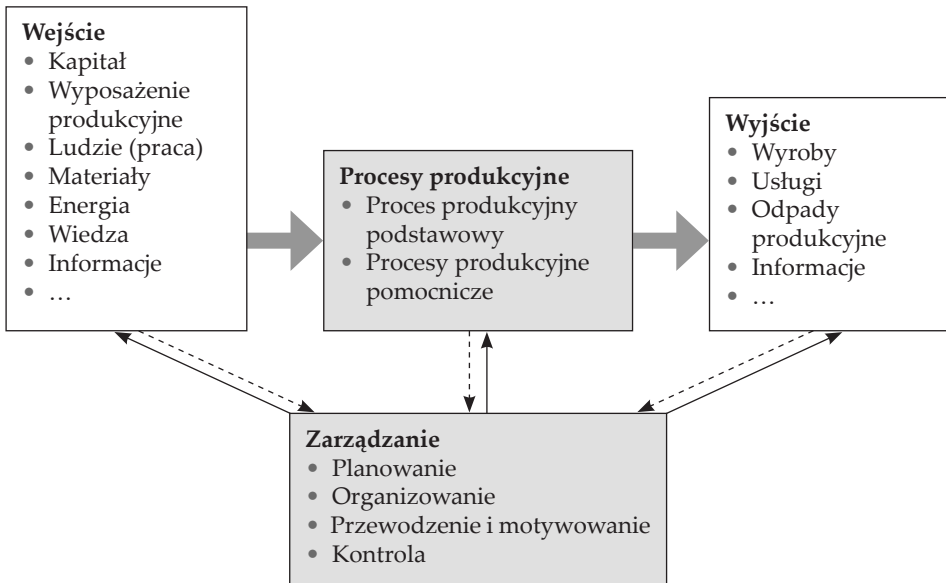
**Wejście**
- Kapitał
- Wyposażenie produkcyjne
- Ludzie (praca)
- Materiały
- Energia
- Wiedza
- Informacje
- …

**Procesy produkcyjne**
- Proces produkcyjny podstawowy
- Procesy produkcyjne pomocnicze

**Wyjście**
- Wyroby
- Usługi
- Odpady produkcyjne
- Informacje
- …

**Zarządzanie**
- Planowanie
- Organizowanie
- Przewodzenie i motywowanie
- Kontrola